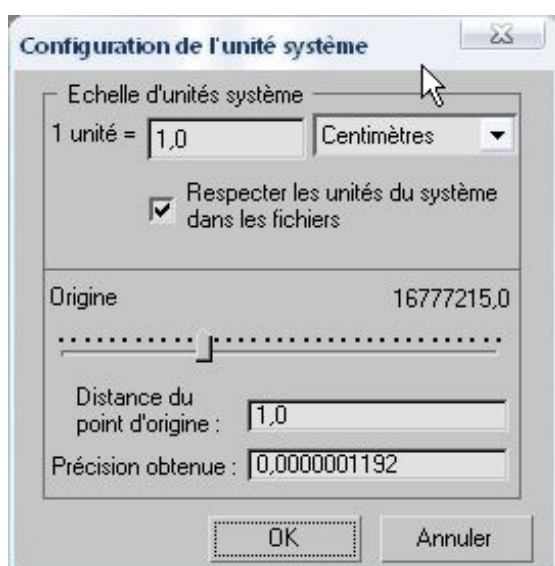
Configuration de l'unité système

Echelle d'unités système

1 unité = 1,0 Centimètres

Respecter les unités du système dans les fichiers

Origine 16777215,0

Distance du point d'origine : 1,0

Précision obtenue : 0,0000001192

OK

Annuler